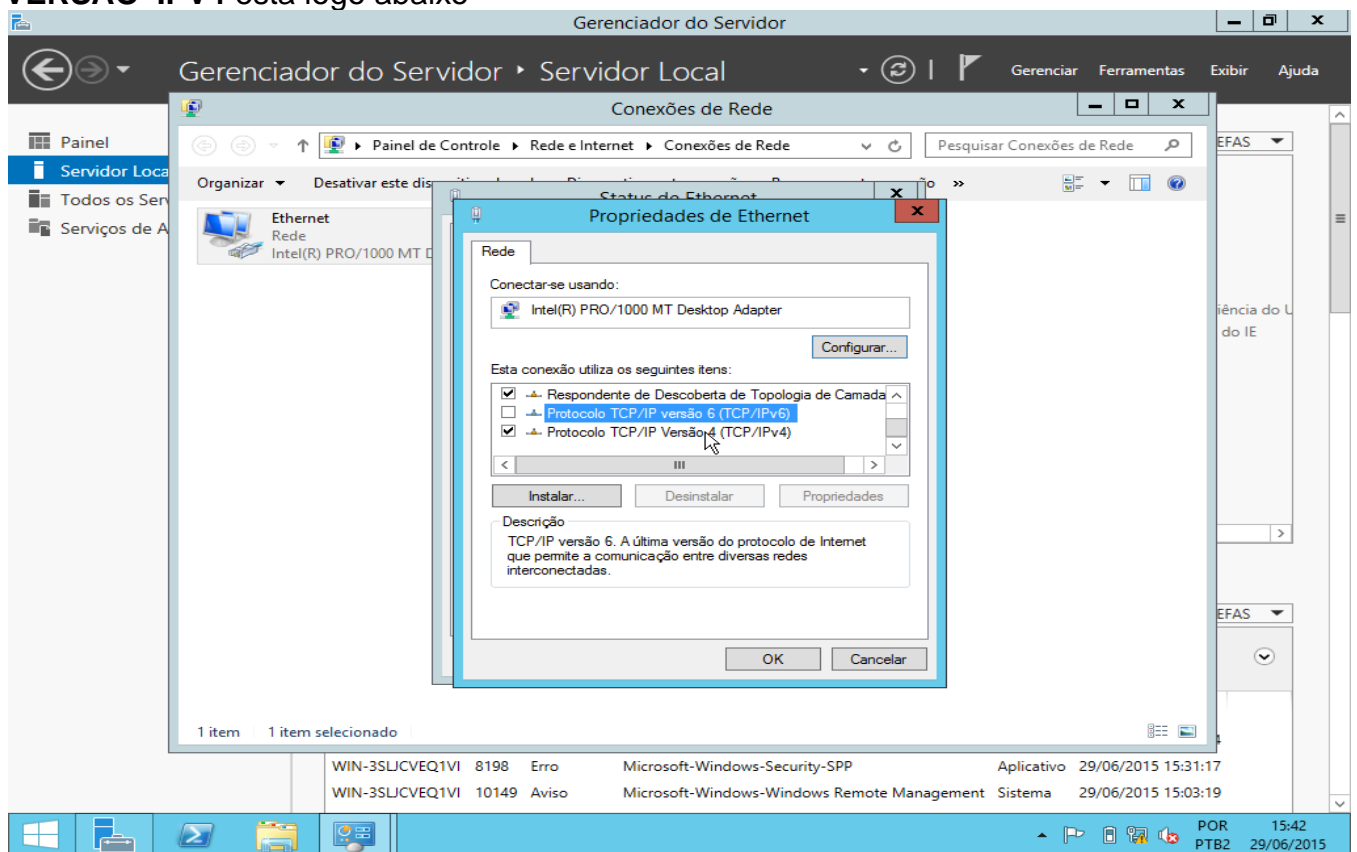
VERSÃO IPV4 está logo abaixo

Gerenciador do Servidor

Gerenciador do Servidor ▸ Servidor Local

Gerenciar Ferramentas Exibir Ajuda

Painel
Servidor Loca
Todos os Ser
Serviços de A

Conexões de Rede

Painel de Controle ▸ Rede e Internet ▸ Conexões de Rede

Pesquisar Conexões de Rede

Organizar ▾ Desativar este dis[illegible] »

Ethernet
Rede
Intel(R) PRO/1000 MT D

Status de Ethernet

Propriedades de Ethernet

Rede

Conectar-se usando:

Intel(R) PRO/1000 MT Desktop Adapter

Configurar...

Esta conexão utiliza os seguintes itens:

Respondente de Descoberta de Topologia de Camada
Protocolo TCP/IP versão 6 (TCP/IPv6)
Protocolo TCP/IP Versão 4 (TCP/IPv4)

Instalar... Desinstalar Propriedades

Descrição
TCP/IP versão 6. A última versão do protocolo de Internet que permite a comunicação entre diversas redes interconectadas.

OK Cancelar

EFAS
iência do U
do IE
EFAS

1 item 1 item selecionado

| WIN-3SLJCVEQ1VI | 8198 | Erro | Microsoft-Windows-Security-SPP | Aplicativo | 29/06/2015 15:31:17 |
|---|---|---|---|---|---|
| WIN-3SLJCVEQ1VI | 10149 | Aviso | Microsoft-Windows-Windows Remote Management | Sistema | 29/06/2015 15:03:19 |

POR PTB2 15:42 29/06/2015